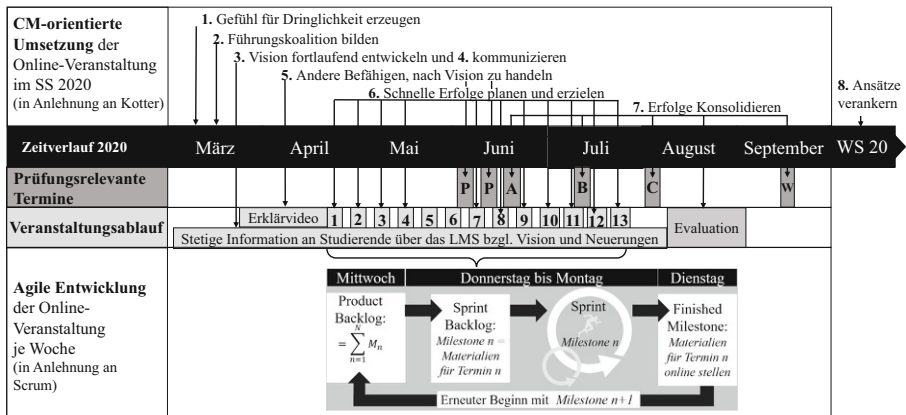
**CM-orientierte Umsetzung** der Online-Veranstaltung im SS 2020 (in Anlehnung an Kotter)

**1.** Gefühl für Dringlichkeit erzeugen
**2.** Führungskoalition bilden
**3.** Vision fortlaufend entwickeln und **4.** kommunizieren
**5.** Andere Befähigen, nach Vision zu handeln
**6.** Schnelle Erfolge planen und erzielen
**7.** Erfolge Konsolidieren
**8.** Ansätze verankern

**Zeitverlauf 2020** März April Mai Juni Juli August September WS 20

**Prüfungsrelevante Termine** P P A B C W

**Veranstaltungsablauf** Erklärvideo 1 2 3 4 5 6 7 8 9 10 11 12 13 Evaluation

Stetige Information an Studierende über das LMS bzgl. Vision und Neuerungen

**Agile Entwicklung** der Online-Veranstaltung je Woche (in Anlehnung an Scrum)

Mittwoch | Donnerstag bis Montag | Dienstag

Product Backlog: $= \sum_{n=1}^{N} M_n$

Sprint Backlog: *Milestone n = Materialien für Termin n*

Sprint *Milestone n*

Finished Milestone: *Materialien für Termin n online stellen*

Erneuter Beginn mit *Milestone n+1*